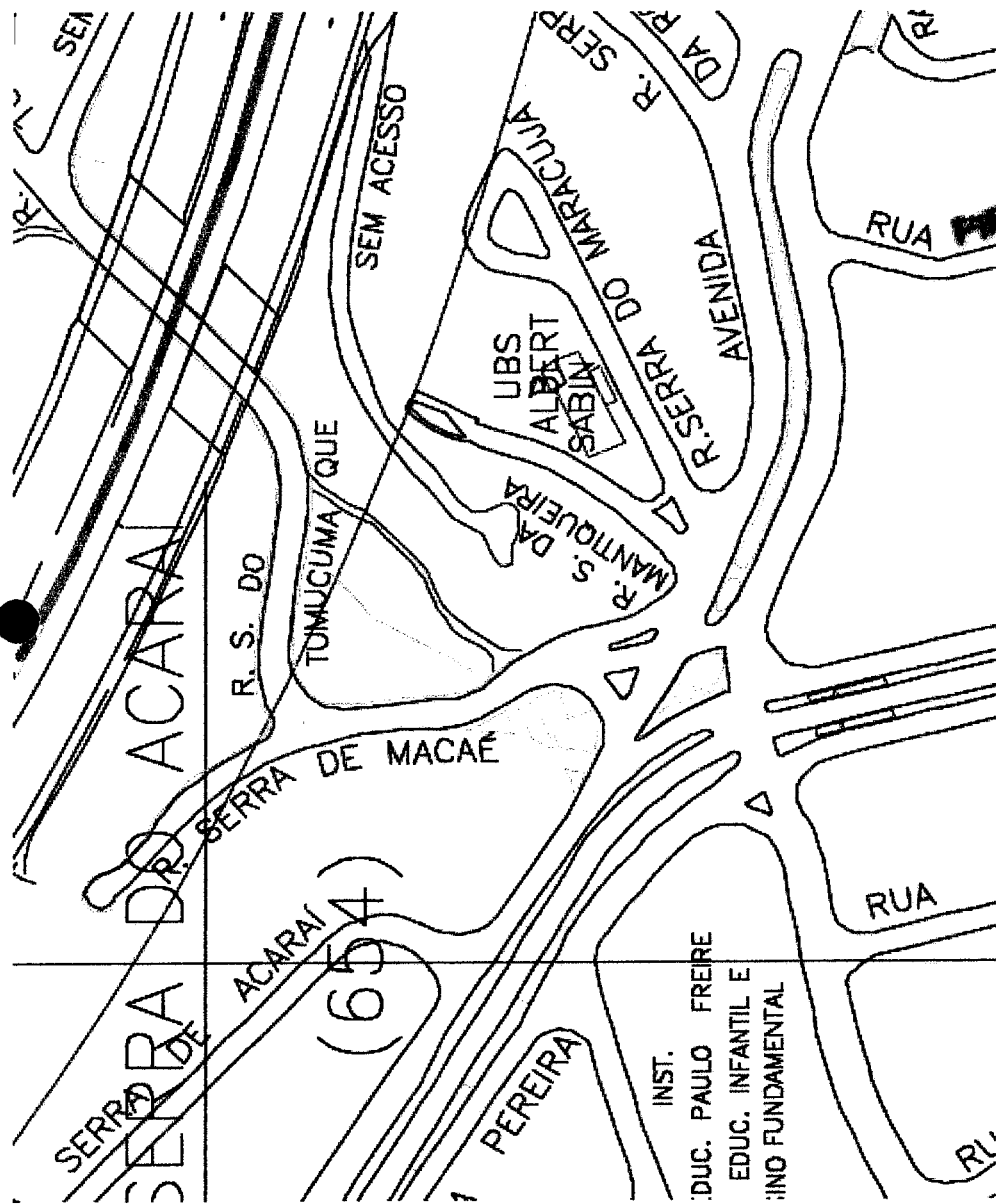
SEM
R.
SEM ACESSO
R. SERRA
DA
RUA
UBS
ALBERT
SABIN
R. SERRA DO MARACUJÁ
AVENIDA
R. S. DA MANTIQUEIRA
R. S. DO TUMUCUMA/ QUE
SERRA DO ACARA
R. SERRA DE MACAÉ
SERRA DE ACARAÍ
(654)
PEREIRA
RUA
INST.
EDUC. PAULO FREIRE
EDUC. INFANTIL E
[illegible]INO FUNDAMENTAL
RU